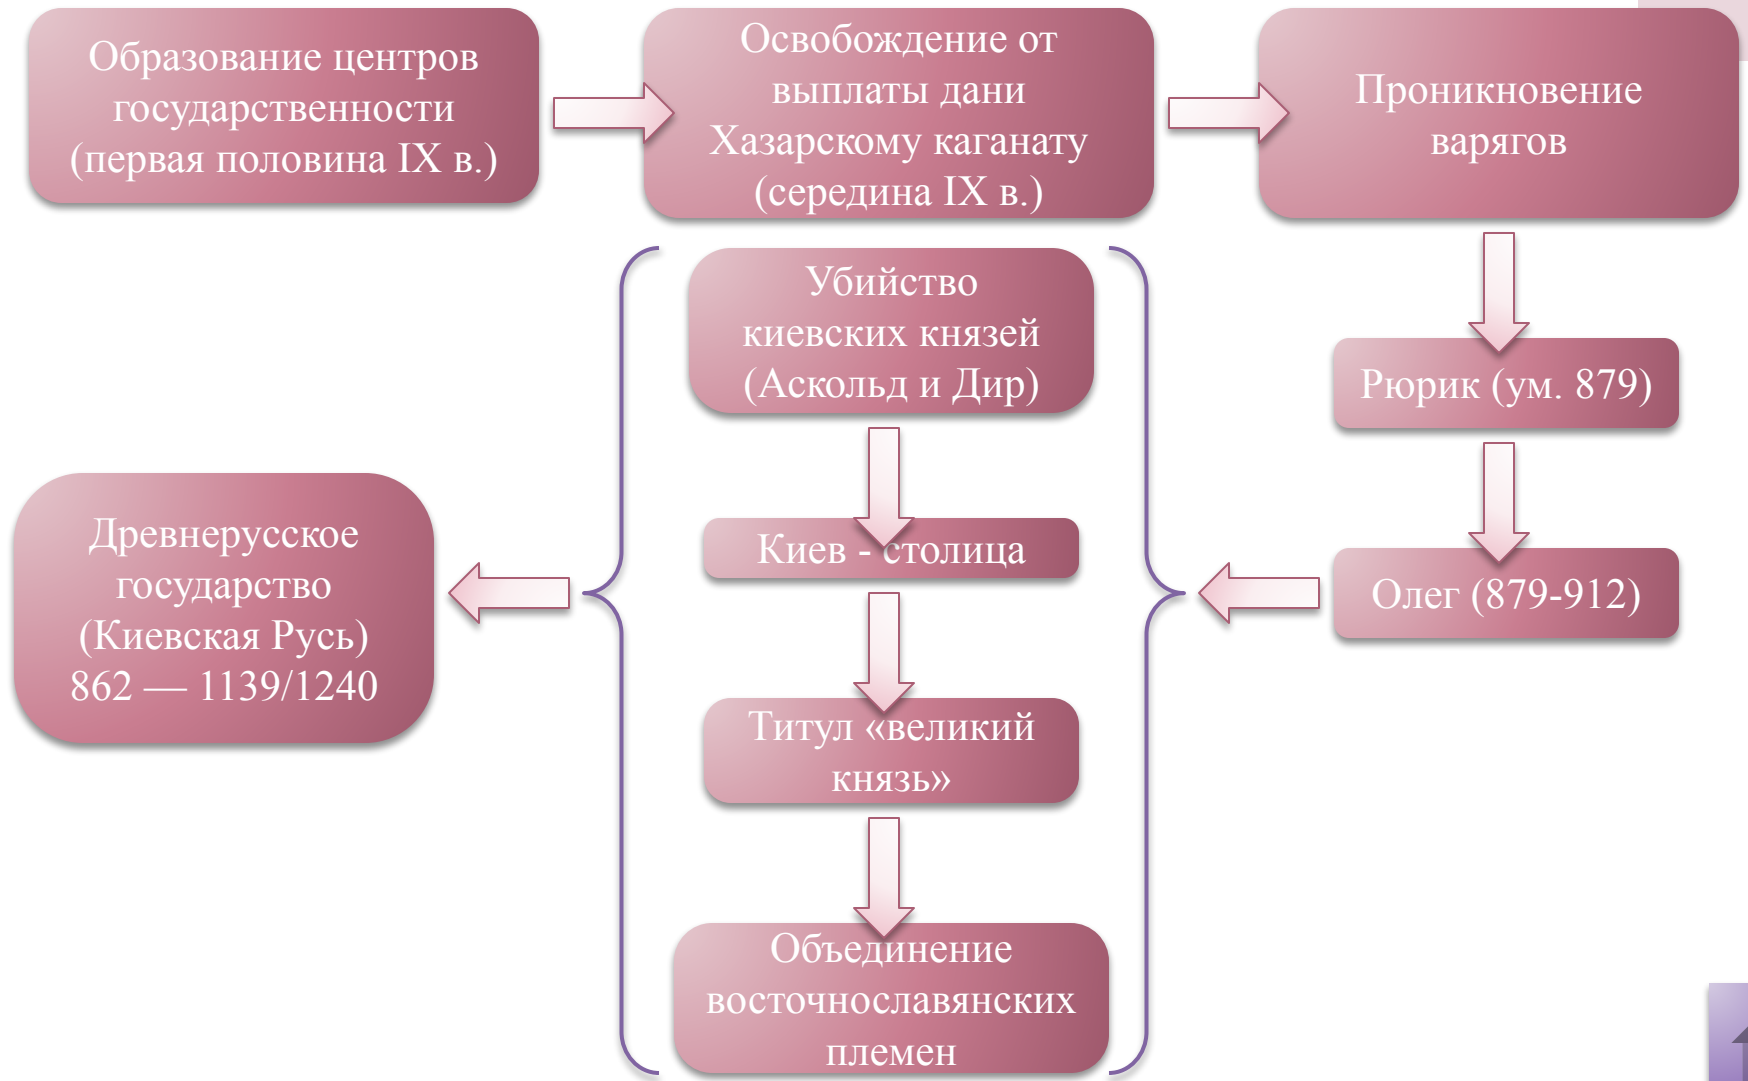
Образование центров государственности (первая половина IX в.)

Освобождение от выплаты дани Хазарскому каганату (середина IX в.)

Проникновение варягов

Рюрик (ум. 879)

Олег (879-912)

Убийство киевских князей (Аскольд и Дир)

Киев - столица

Титул «великий князь»

Объединение восточнославянских племен

Древнерусское государство (Киевская Русь) 862 — 1139/1240